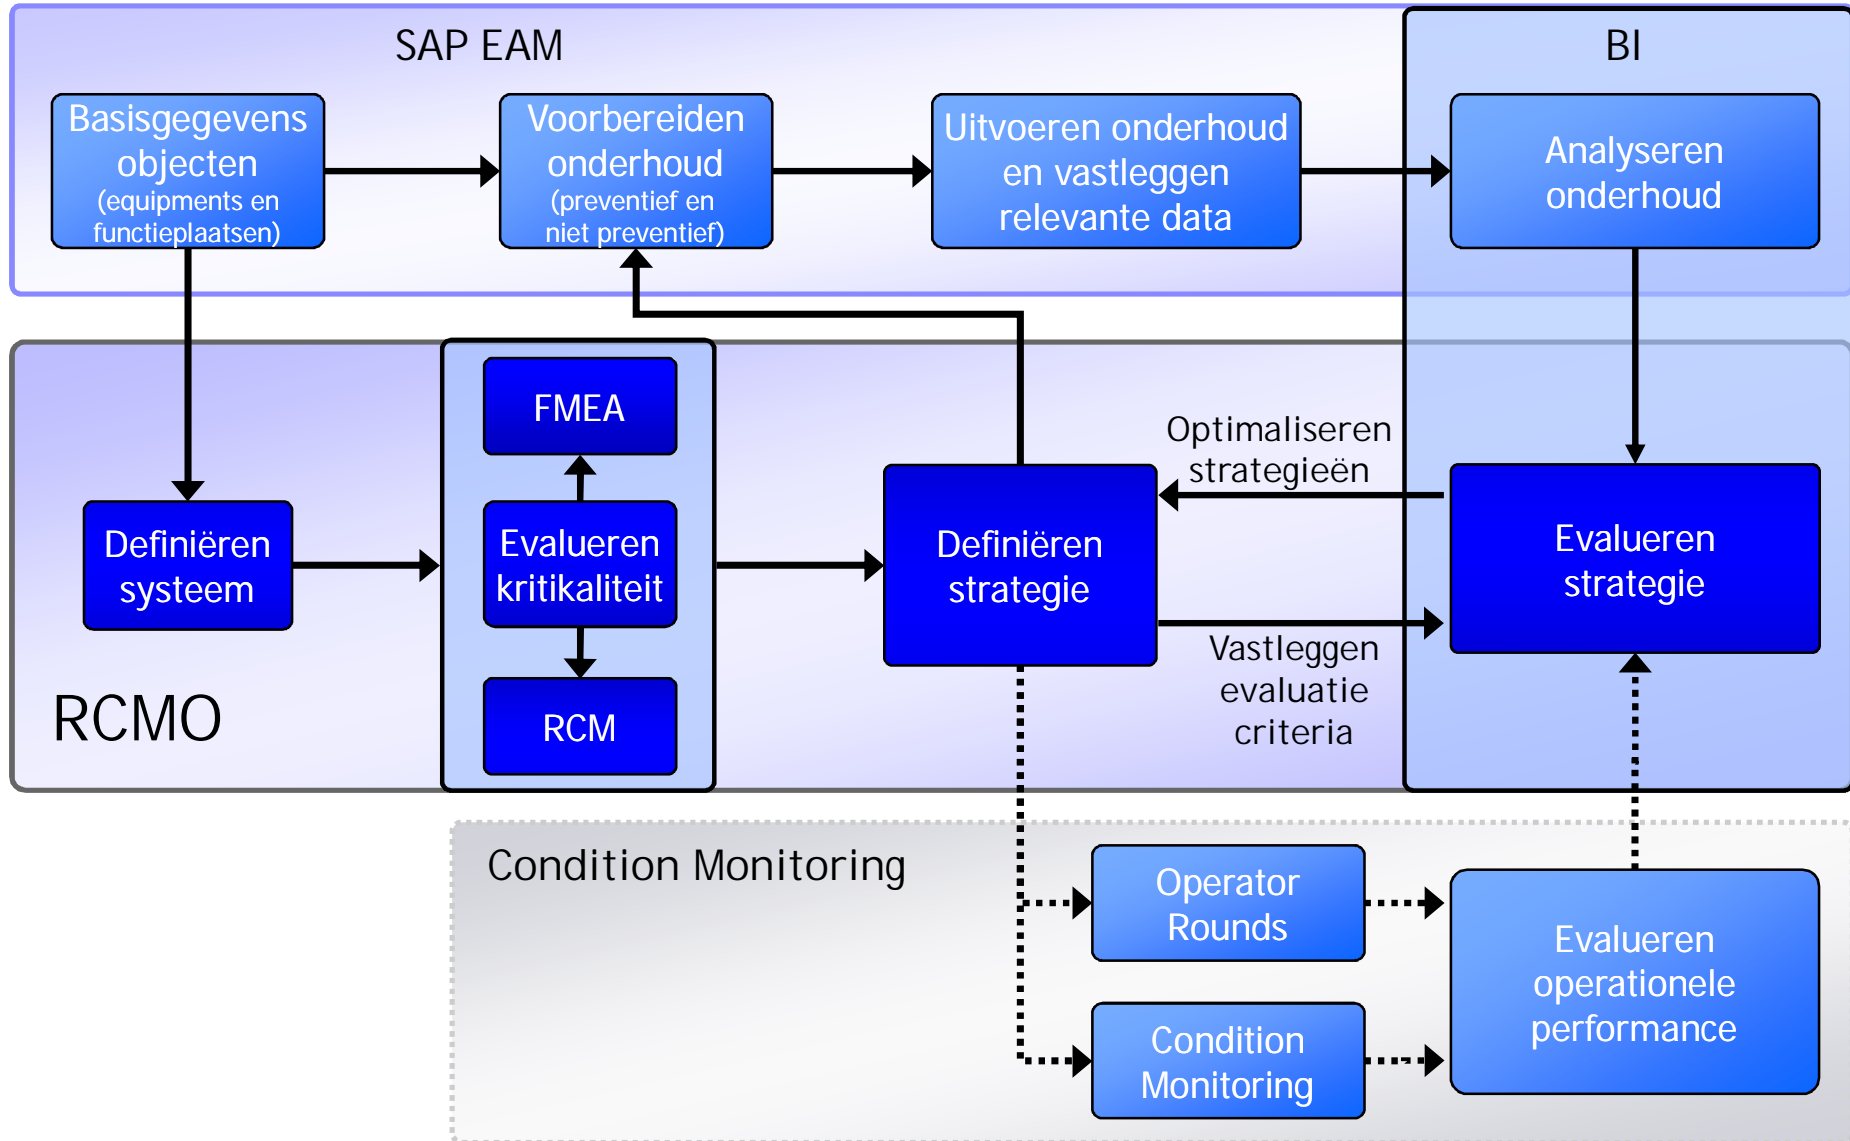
SAP EAM

BI

Basisgegevens objecten (equipments en functieplaatsen)

Voorbereiden onderhoud (preventief en niet preventief)

Uitvoeren onderhoud en vastleggen relevante data

Analyseren onderhoud

FMEA

Definiëren systeem

Evalueren kritikaliteit

RCM

Definiëren strategie

Optimaliseren strategieën

Evalueren strategie

Vastleggen evaluatie criteria

RCMO

Condition Monitoring

Operator Rounds

Condition Monitoring

Evalueren operationele performance